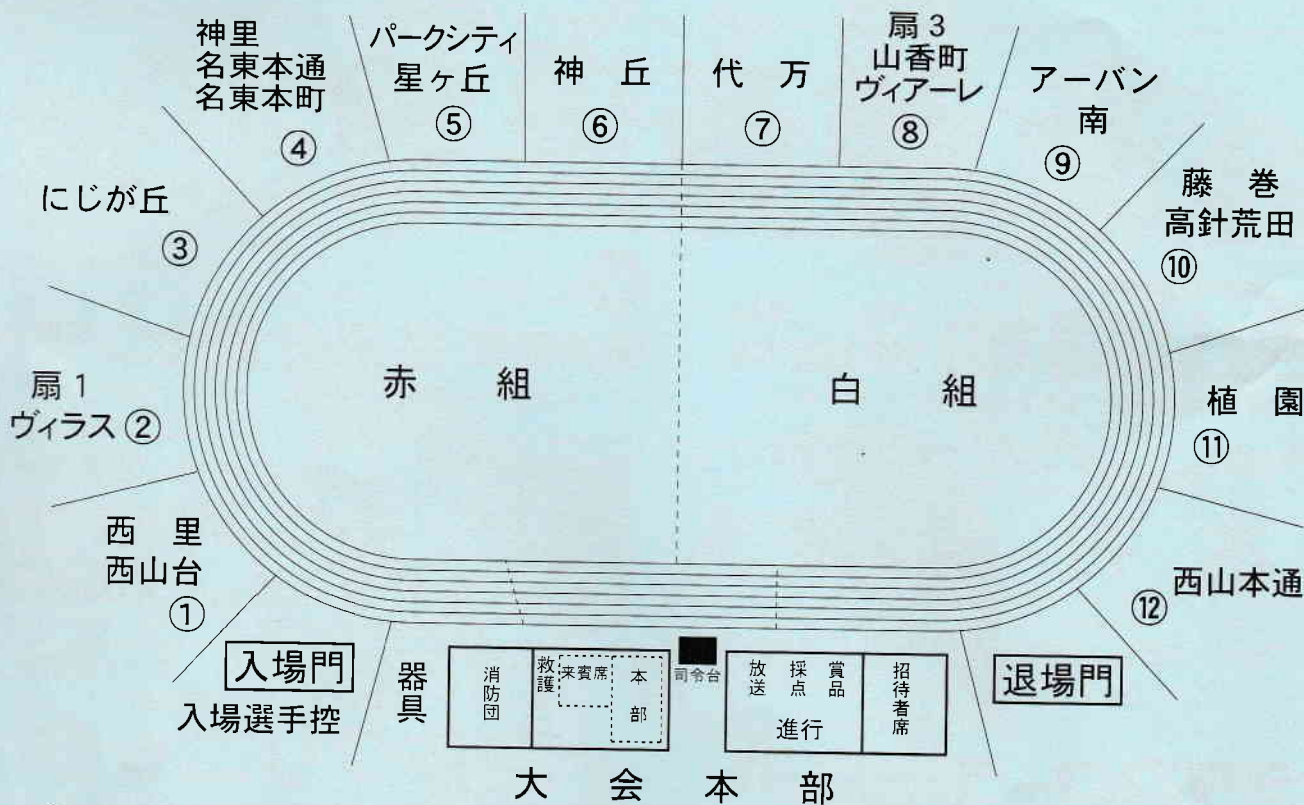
神里
名東本通
名東本町
④

パークシティ
星ヶ丘
⑤

神　丘
⑥

代　万
⑦

扇 3
山香町
ヴィアーレ
⑧

アーバン
南
⑨

にじが丘
③

藤　巻
高針荒田
⑩

赤　組

白　組

扇 1
ヴィラス ②

植　園
⑪

西　里
西山台
①

西山本通
⑫

入場門

入場選手控

器具

消防団

救護

来賓席

本部

司令台

放送

採点

賞品

進行

招待者席

退場門

大　会　本　部